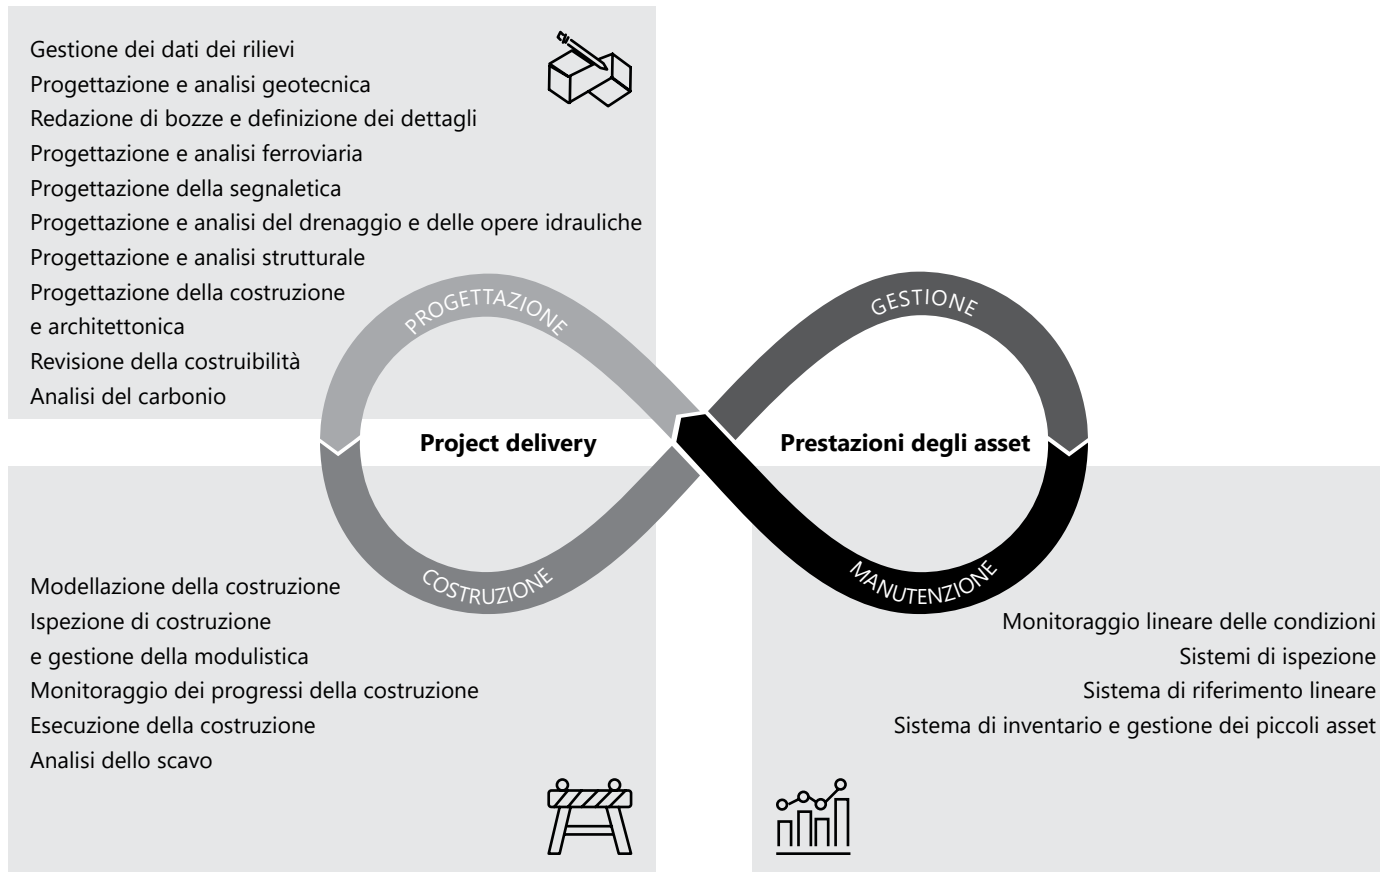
Gestione dei dati dei rilievi
Progettazione e analisi geotecnica
Redazione di bozze e definizione dei dettagli
Progettazione e analisi ferroviaria
Progettazione della segnaletica
Progettazione e analisi del drenaggio e delle opere idrauliche
Progettazione e analisi strutturale
Progettazione della costruzione e architettonica
Revisione della costruibilità
Analisi del carbonio

PROGETTAZIONE

GESTIONE

Project delivery

Prestazioni degli asset

COSTRUZIONE

MANUTENZIONE

Modellazione della costruzione
Ispezione di costruzione e gestione della modulistica
Monitoraggio dei progressi della costruzione
Esecuzione della costruzione
Analisi dello scavo

Monitoraggio lineare delle condizioni
Sistemi di ispezione
Sistema di riferimento lineare
Sistema di inventario e gestione dei piccoli asset